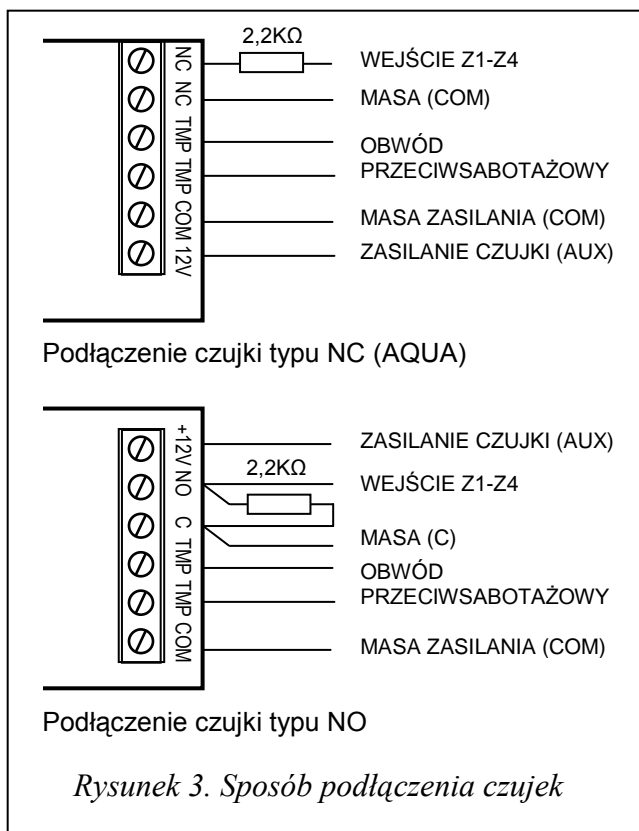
NC
NC
TMP
TMP
COM
12V

2,2KΩ

WEJŚCIE Z1-Z4
MASA (COM)
OBWÓD PRZECIWSABOTAŻOWY
MASA ZASILANIA (COM)
ZASILANIE CZUJKI (AUX)

Podłączenie czujki typu NC (AQUA)

+12V
NO
C
TMP
TMP
COM

2,2KΩ

ZASILANIE CZUJKI (AUX)
WEJŚCIE Z1-Z4
MASA (C)
OBWÓD PRZECIWSABOTAŻOWY
MASA ZASILANIA (COM)

Podłączenie czujki typu NO

Rysunek 3. Sposób podłączenia czujek